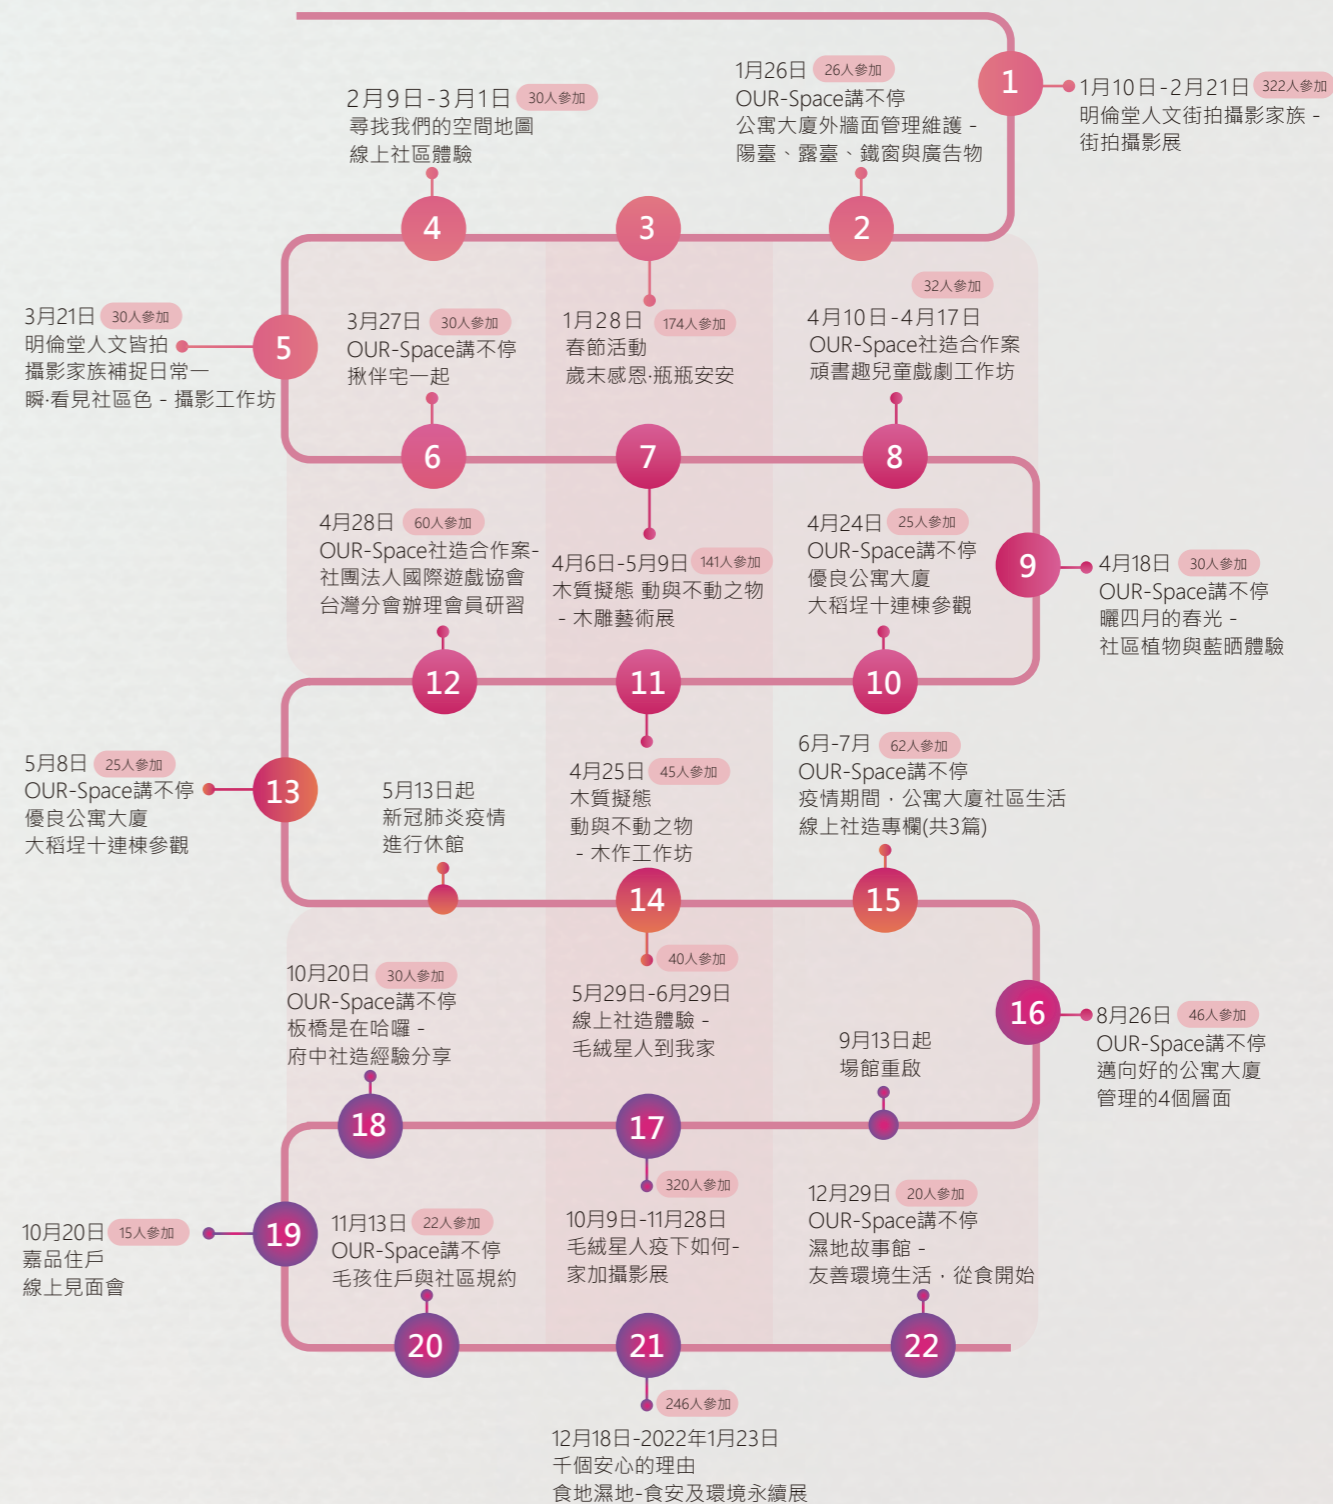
1
1月10日-2月21日 322人參加
明倫堂人文街拍攝影家族 - 街拍攝影展

2
1月26日 26人參加
OUR-Space講不停
公寓大廈外牆面管理維護 - 陽臺、露臺、鐵窗與廣告物

3
1月28日 174人參加
春節活動
歲末感恩·瓶瓶安安

4
2月9日-3月1日 30人參加
尋找我們的空間地圖
線上社區體驗

5
3月21日 30人參加
明倫堂人文皆拍攝影家族補捉日常一瞬·看見社區色 - 攝影工作坊

6
3月27日 30人參加
OUR-Space講不停
揪伴宅一起

7
4月6日-5月9日 141人參加
木質擬態 動與不動之物 - 木雕藝術展

8
32人參加
4月10日-4月17日
OUR-Space社造合作案
頑書趣兒童戲劇工作坊

9
4月18日 30人參加
OUR-Space講不停
曬四月的春光 - 社區植物與藍晒體驗

10
4月24日 25人參加
OUR-Space講不停
優良公寓大廈
大稻埕十連棟參觀

11
4月25日 45人參加
木質擬態
動與不動之物
- 木作工作坊

12
4月28日 60人參加
OUR-Space社造合作案-社團法人國際遊戲協會台灣分會辦理會員研習

13
5月8日 25人參加
OUR-Space講不停
優良公寓大廈
大稻埕十連棟參觀

5月13日起
新冠肺炎疫情
進行休館

14
40人參加
5月29日-6月29日
線上社造體驗 - 毛絨星人到我家

15
6月-7月 62人參加
OUR-Space講不停
疫情期間，公寓大廈社區生活線上社造專欄(共3篇)

16
8月26日 46人參加
OUR-Space講不停
邁向好的公寓大廈管理的4個層面

9月13日起
場館重啟

17
320人參加
10月9日-11月28日
毛絨星人疫下如何-家加攝影展

18
10月20日 30人參加
OUR-Space講不停
板橋是在哈囉 - 府中社造經驗分享

19
10月20日 15人參加
嘉品住戶
線上見面會

20
11月13日 22人參加
OUR-Space講不停
毛孩住戶與社區規約

21
246人參加
12月18日-2022年1月23日
千個安心的理由
食地濕地-食安及環境永續展

22
12月29日 20人參加
OUR-Space講不停
濕地故事館 - 友善環境生活，從食開始